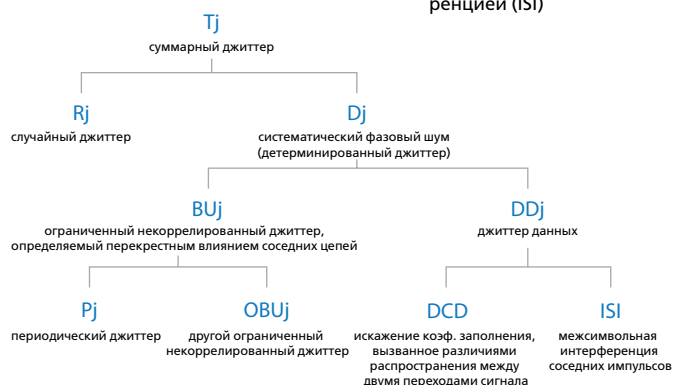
ренцией (ISI)

Tj
суммарный джиттер

Rj
случайный джиттер

Dj
систематический фазовый шум (детерминированный джиттер)

BUj
ограниченный некоррелированный джиттер, определяемый перекрестным влиянием соседних цепей

DDj
джиттер данных

Pj
периодический джиттер

OBUj
другой ограниченный некоррелированный джиттер

DCD
искажение коэф. заполнения, вызванное различиями распространения между двумя переходами сигнала

ISI
межсимвольная интерференция соседних импульсов